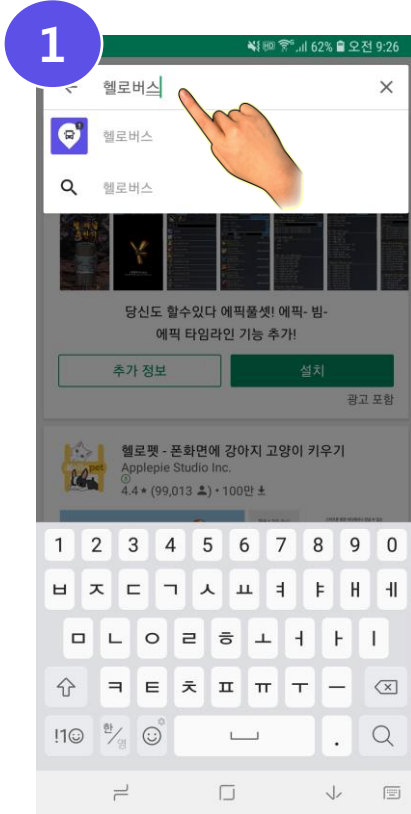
1

62% 오전 9:26

헬로버스

헬로버스

헬로버스

당신도 할수있다 에픽풀셋! 에픽- 빔- 에픽 타임라인 기능 추가!

추가 정보

설치

광고 포함

헬로펫 - 폰화면에 강아지 고양이 키우기

Applepie Studio Inc.

4.4 ★ (99,013) • 100만

1 2 3 4 5 6 7 8 9 0

ㅂ ㅈ ㄷ ㄱ ㅅ ㅛ ㅕ ㅑ ㅐ ㅔ

ㅁ ㄴ ㅇ ㄹ ㅎ ㅗ ㅓ ㅏ ㅣ

ㅋ ㅌ ㅊ ㅍ ㅠ ㅜ ㅡ

!1☺ 한/영 .